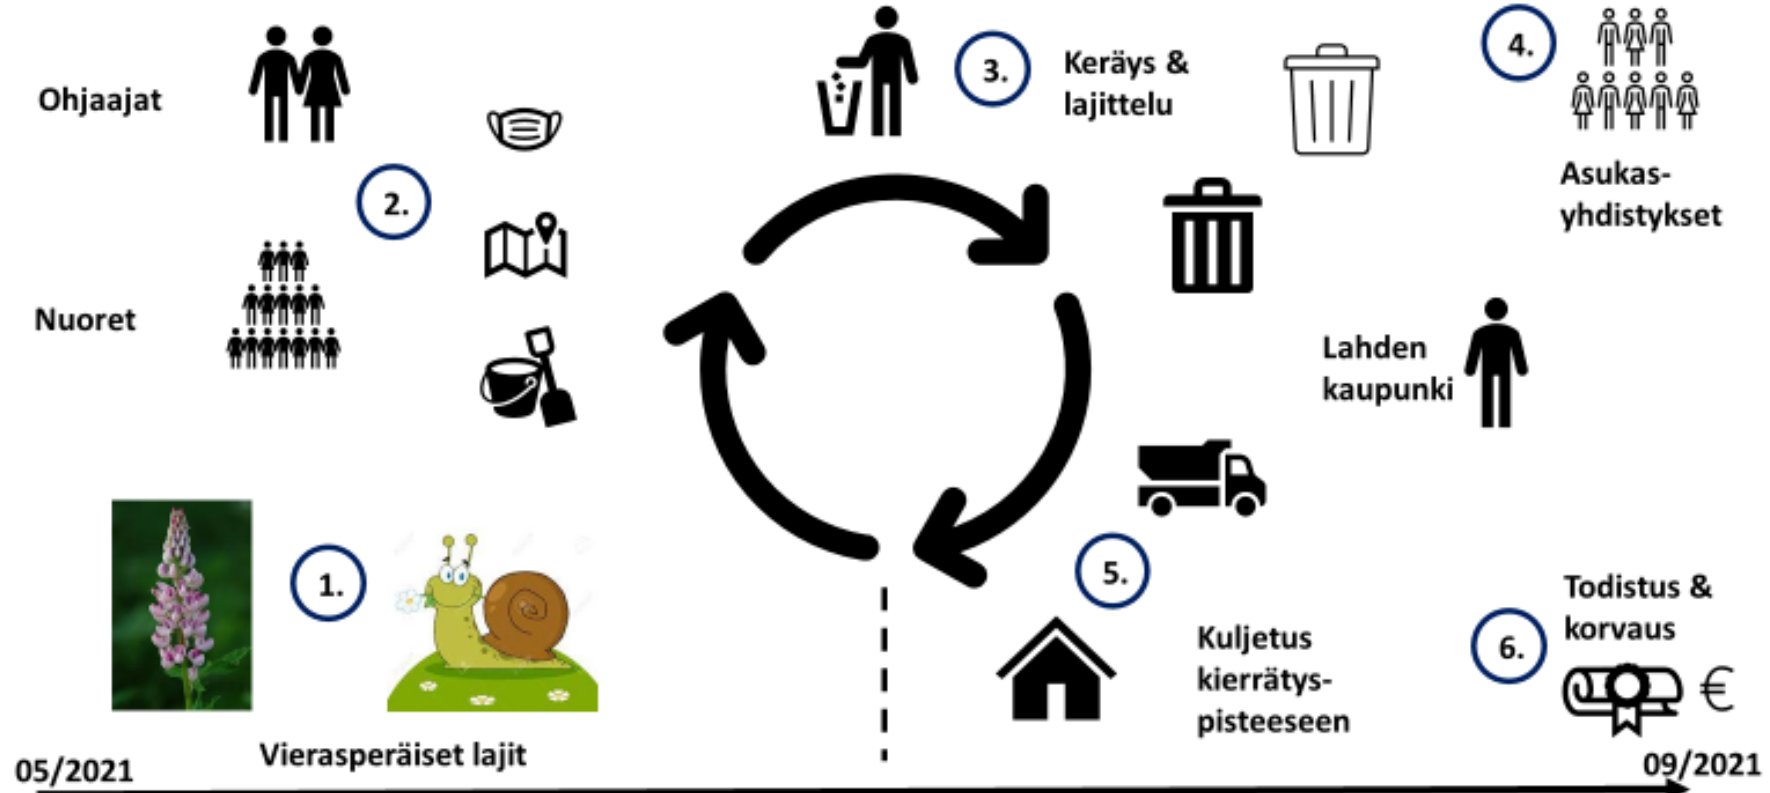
Ohjaajat

2.

Nuoret

3.

Keräys & lajittelu

4.

Asukas-yhdistykset

Lahden kaupunki

1.

Vieraslajit

5.

Kuljetus kierrätys-pisteeseen

Todistus & korvaus

6.

€

05/2021

Vierasperäiset lajit

09/2021